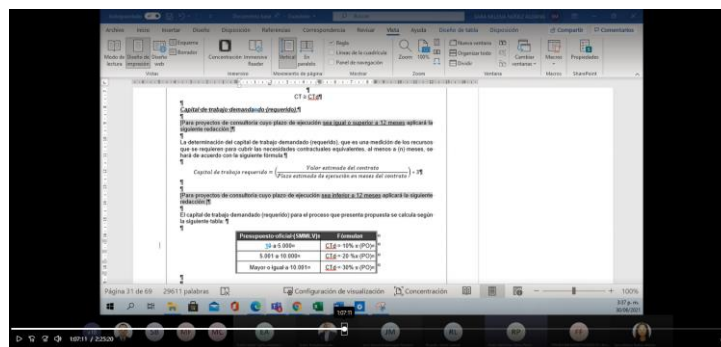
Archivo Inicio Insertar Diseño Disposición Referencias Correspondencia Revisar Vista Ayuda Diseño de tabla Disposición

Compartir Comentarios

Modo de lectura Diseño de impresión Diseño web Esquema Borrador Concentración Lector inmersivo Vertical En paralelo Regla Líneas de la cuadrícula Panel de navegación Zoom 100% Nueva ventana Organizar todo Dividir Cambiar ventanas Macros Propiedades

Vistas Inmersivo Movimiento de página Mostrar Zoom Ventana Macros SharePoint

CT = CTd¶

Capital de trabajo demandado (requerido).¶

Para proyectos de consultoría cuyo plazo de ejecución sea igual o superior a 12 meses aplicará la siguiente redacción.¶

La determinación del capital de trabajo demandado (requerido), que es una medición de los recursos que se requieren para cubrir las necesidades contractuales equivalentes, al menos a (n) meses, se hará de acuerdo con la siguiente fórmula:¶

$Capital\ de\ trabajo\ requerido = \left(\frac{Valor\ estimado\ del\ contrato}{Plazo\ estimado\ de\ ejecución\ en\ meses\ del\ contrato}\right) * 3¶$

Para proyectos de consultoría cuyo plazo de ejecución sea inferior a 12 meses aplicará la siguiente redacción.¶

El capital de trabajo demandado (requerido) para el proceso que presenta propuesta se calcula según la siguiente tabla:¶

| Presupuesto oficial (SMMLV) | Formulas |
|---|---|
| (0 a 5.000) | CTd = 10% x (PO) |
| 5.001 a 10.000 | CTd = 20 % x (PO) |
| Mayor o igual a 10.001 | CTd = 30% x (PO) |

Página 31 de 69 29611 palabras Configuración de visualización Concentración 100%

107:11

107:11 / 2:25:20